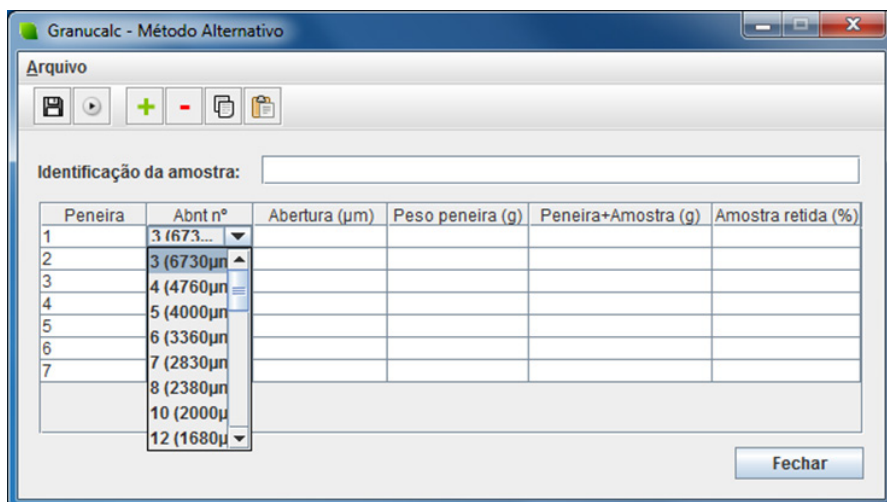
Granucalc - Método Alternativo

Arquivo

Identificação da amostra:

| Peneira | Abnt nº | Abertura (µm) | Peso peneira (g) | Peneira+Amostra (g) | Amostra retida (%) |
|---|---|---|---|---|---|
| 1 | 3 (673... | | | | |
| 2 | 3 (6730µm | | | | |
| 3 | 4 (4760µm | | | | |
| 4 | 5 (4000µm | | | | |
| 5 | 6 (3360µm | | | | |
| 6 | 7 (2830µm | | | | |
| 7 | 8 (2380µm | | | | |
| | 10 (2000µ | | | | |
| | 12 (1680µ | | | | |

Fechar